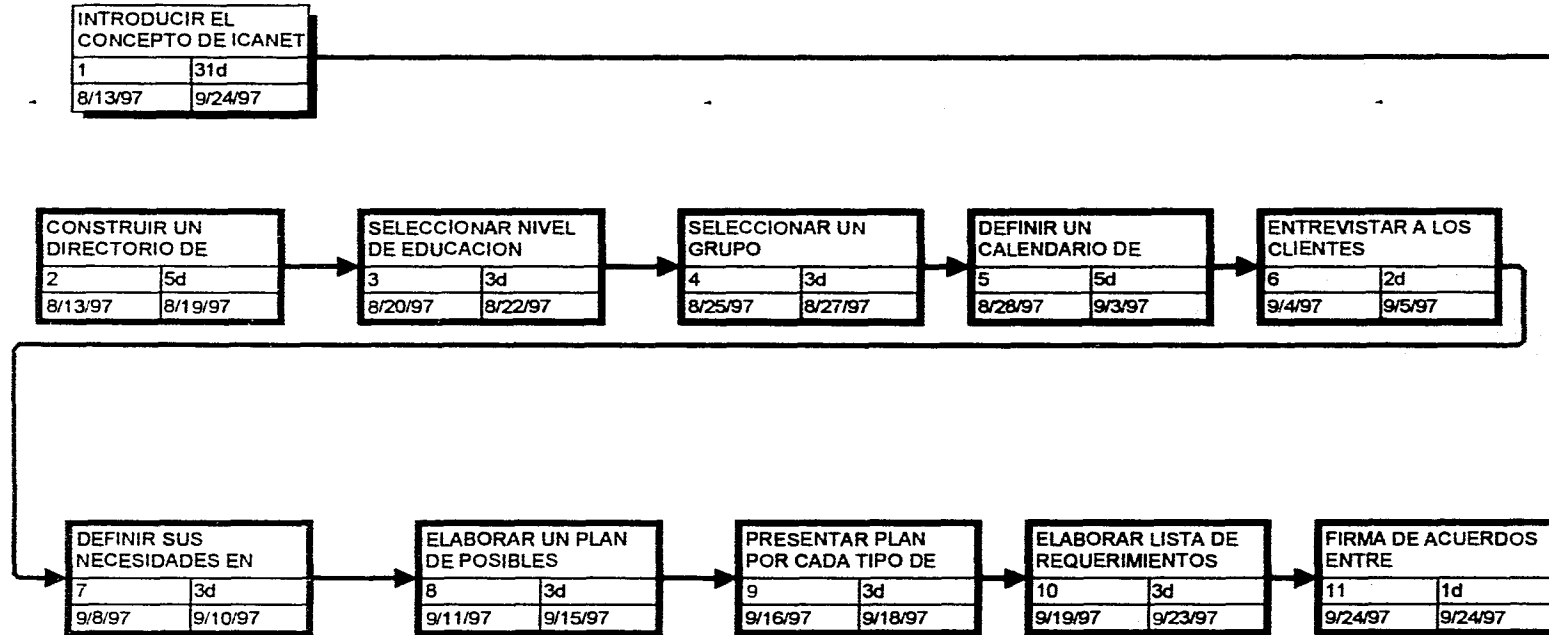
INTRODUCIR EL CONCEPTO DE ICANET
1 31d
8/13/97 9/24/97

CONSTRUIR UN DIRECTORIO DE
2 5d
8/13/97 8/19/97

SELECCIONAR NIVEL DE EDUCACION
3 3d
8/20/97 8/22/97

SELECCIONAR UN GRUPO
4 3d
8/25/97 8/27/97

DEFINIR UN CALENDARIO DE
5 5d
8/28/97 9/3/97

ENTREVISTAR A LOS CLIENTES
6 2d
9/4/97 9/5/97

DEFINIR SUS NECESIDADES EN
7 3d
9/8/97 9/10/97

ELABORAR UN PLAN DE POSIBLES
8 3d
9/11/97 9/15/97

PRESENTAR PLAN POR CADA TIPO DE
9 3d
9/16/97 9/18/97

ELABORAR LISTA DE REQUERIMIENTOS
10 3d
9/19/97 9/23/97

FIRMA DE ACUERDOS ENTRE
11 1d
9/24/97 9/24/97